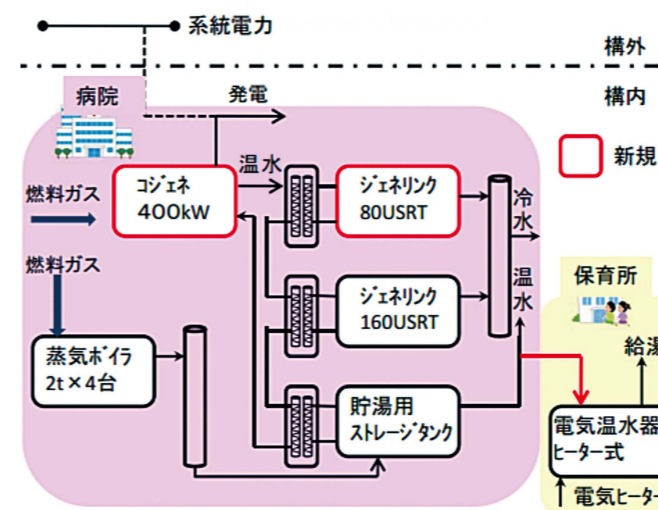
系統電力

構外

病院

構内

発電

新規

燃料ガス

コジェネ
400kW

温水

ジェネリンク
80USRT

冷水

燃料ガス

ジェネリンク
160USRT

温水

保育所

蒸気ボイラ
2t×4台

給湯

貯湯用
ストレージタンク

電気温水器
ヒーター式

電気ヒーター